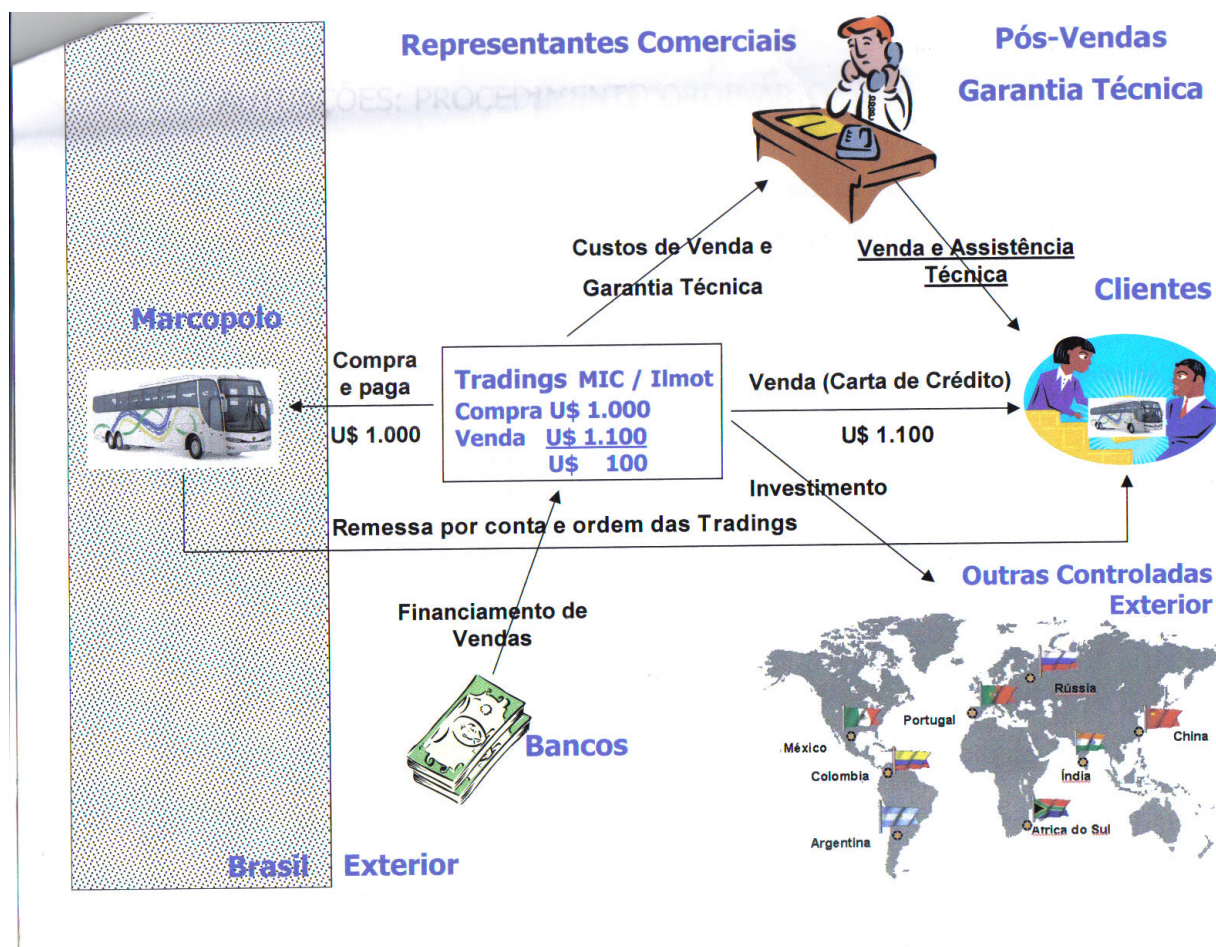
Representantes Comerciais

Pós-Vendas
Garantia Técnica

ÕES: PROCEDIMENTO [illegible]

Custos de Venda e Garantia Técnica

Venda e Assistência Técnica

Clientes

Marcopolo

Compra e paga

U$ 1.000

Tradings MIC / Ilmot
Compra U$ 1.000
Venda U$ 1.100
U$ 100

Venda (Carta de Crédito)

U$ 1.100

Investimento

Remessa por conta e ordem das Tradings

Outras Controladas Exterior

Financiamento de Vendas

Bancos

Rússia
Portugal
México
China
Colombia
Índia
África do Sul
Argentina

Brasil Exterior